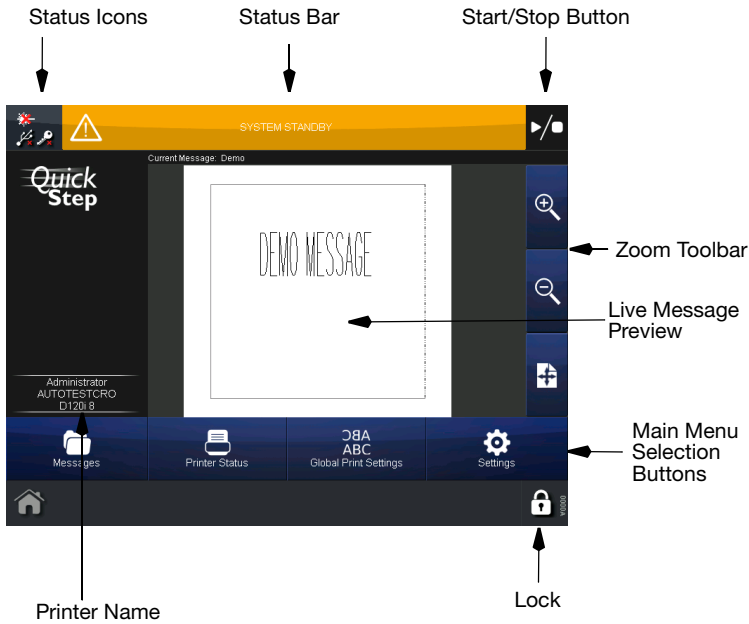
Status Icons

Status Bar

Start/Stop Button

SYSTEM STANDBY

Current Message: Demo

Quick Step

DEMO MESSAGE

Zoom Toolbar

Live Message Preview

Administrator
AUTOTESTCRO
D120i 8

ABC
ABC

Messages

Printer Status

Global Print Settings

Settings

Main Menu Selection Buttons

0006A

Printer Name

Lock